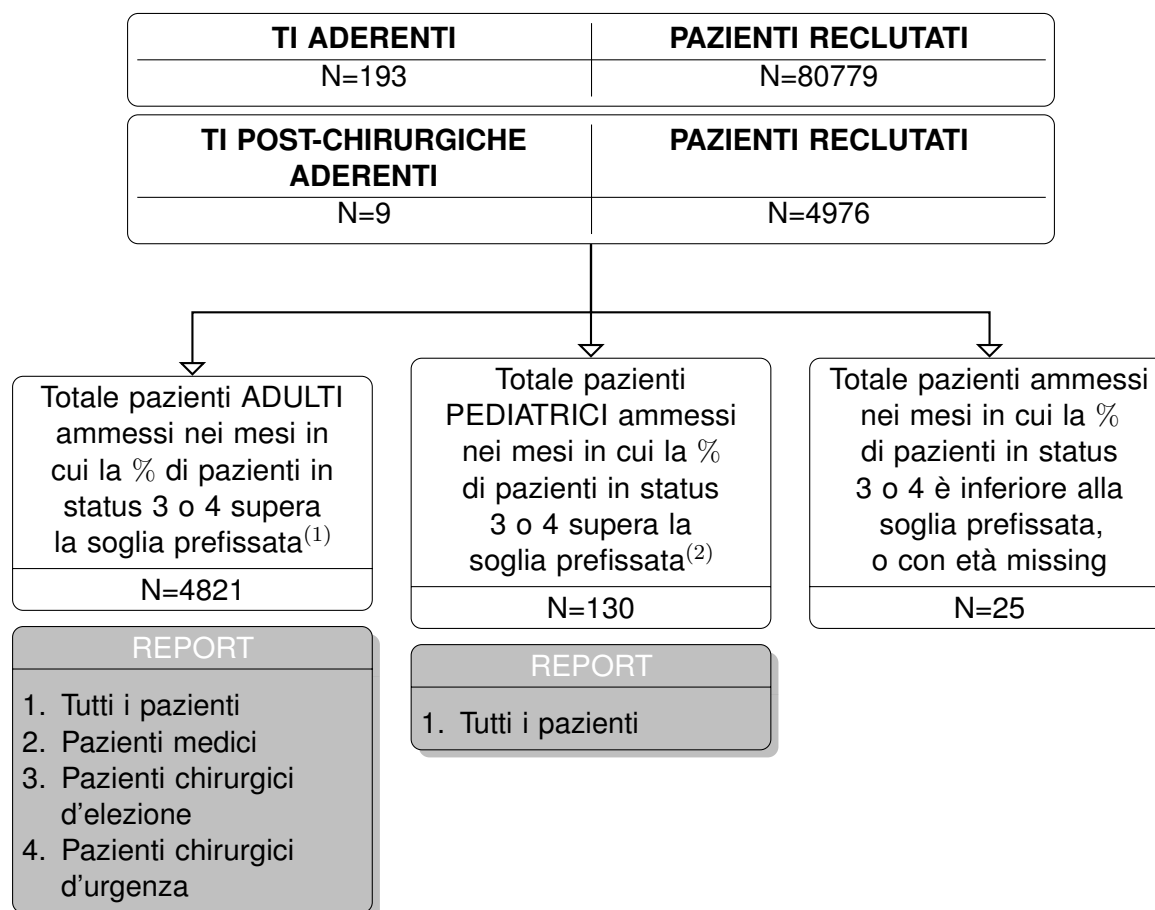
| TI ADERENTI | PAZIENTI RECLUTATI |
|---|---|
| N=193 | N=80779 |

| TI POST-CHIRURGICHE ADERENTI | PAZIENTI RECLUTATI |
|---|---|
| N=9 | N=4976 |

Totale pazienti ADULTI ammessi nei mesi in cui la $\%$ di pazienti in status 3 o 4 supera la soglia prefissata$^{(1)}$

N=4821

REPORT

1. Tutti i pazienti
2. Pazienti medici
3. Pazienti chirurgici d'elezione
4. Pazienti chirurgici d'urgenza

Totale pazienti PEDIATRICI ammessi nei mesi in cui la $\%$ di pazienti in status 3 o 4 supera la soglia prefissata$^{(2)}$

N=130

REPORT

1. Tutti i pazienti

Totale pazienti ammessi nei mesi in cui la $\%$ di pazienti in status 3 o 4 è inferiore alla soglia prefissata, o con età missing

N=25